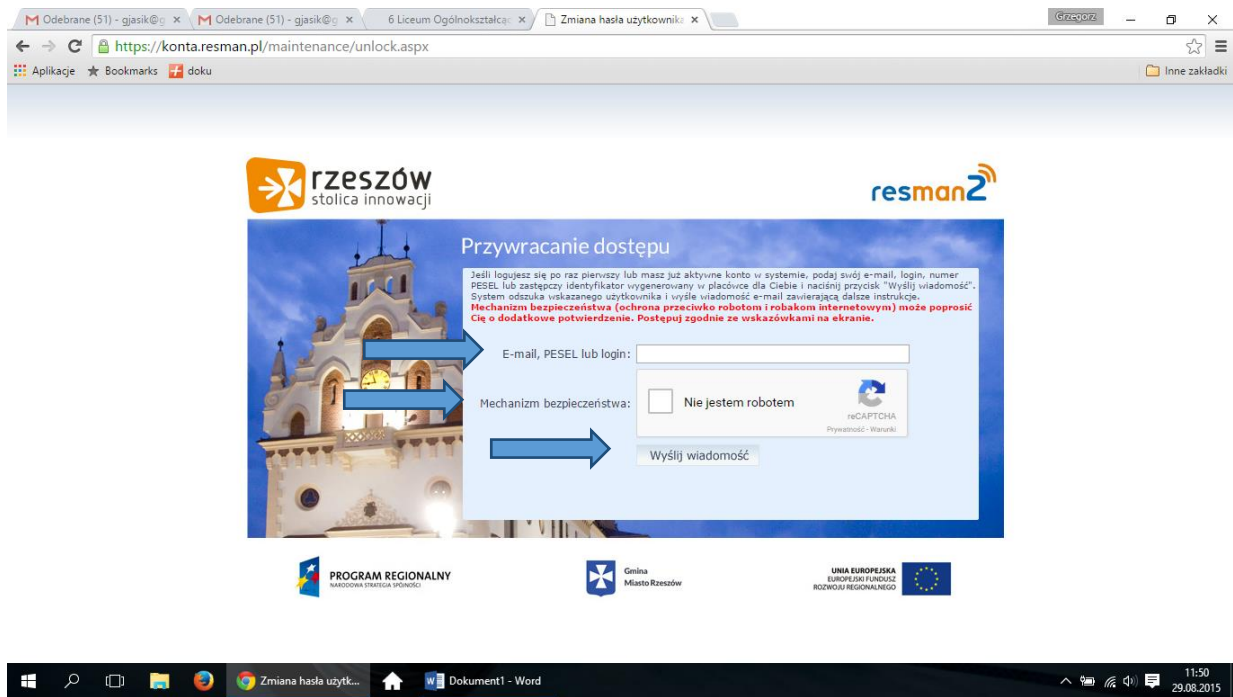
Odebrane (51) - gjasik@g ×
Odebrane (51) - gjasik@g ×
6 Liceum Ogólnokształcąc ×
Zmiana hasła użytkownika ×
Grzegorz

https://konta.resman.pl/maintenance/unlock.aspx

Aplikacje Bookmarks doku
Inne zakładki

rzeszów
stolica innowacji

resman2

Przywracanie dostępu

Jeśli logujesz się po raz pierwszy lub masz już aktywne konto w systemie, podaj swój e-mail, login, numer PESEL lub zastępczy identyfikator wygenerowany w placówce dla Ciebie i naciśnij przycisk "Wyślij wiadomość". System odszuka wskazanego użytkownika i wyśle wiadomość e-mail zawierającą dalsze instrukcje.
Mechanizm bezpieczeństwa (ochrona przeciwko robotom i robakom internetowym) może poprosić Cię o dodatkowe potwierdzenie. Postępuj zgodnie ze wskazówkami na ekranie.

E-mail, PESEL lub login:

Mechanizm bezpieczeństwa:
Nie jestem robotem
reCAPTCHA
Prywatność - Warunki

Wyślij wiadomość

PROGRAM REGIONALNY
NARODOWA STRATEGIA SPÓJNOŚCI

Gmina
Miasto Rzeszów

UNIA EUROPEJSKA
EUROPEJSKI FUNDUSZ
ROZWOJU REGIONALNEGO

Zmiana hasła użytk...
Dokument1 - Word
11:50
29.08.2015